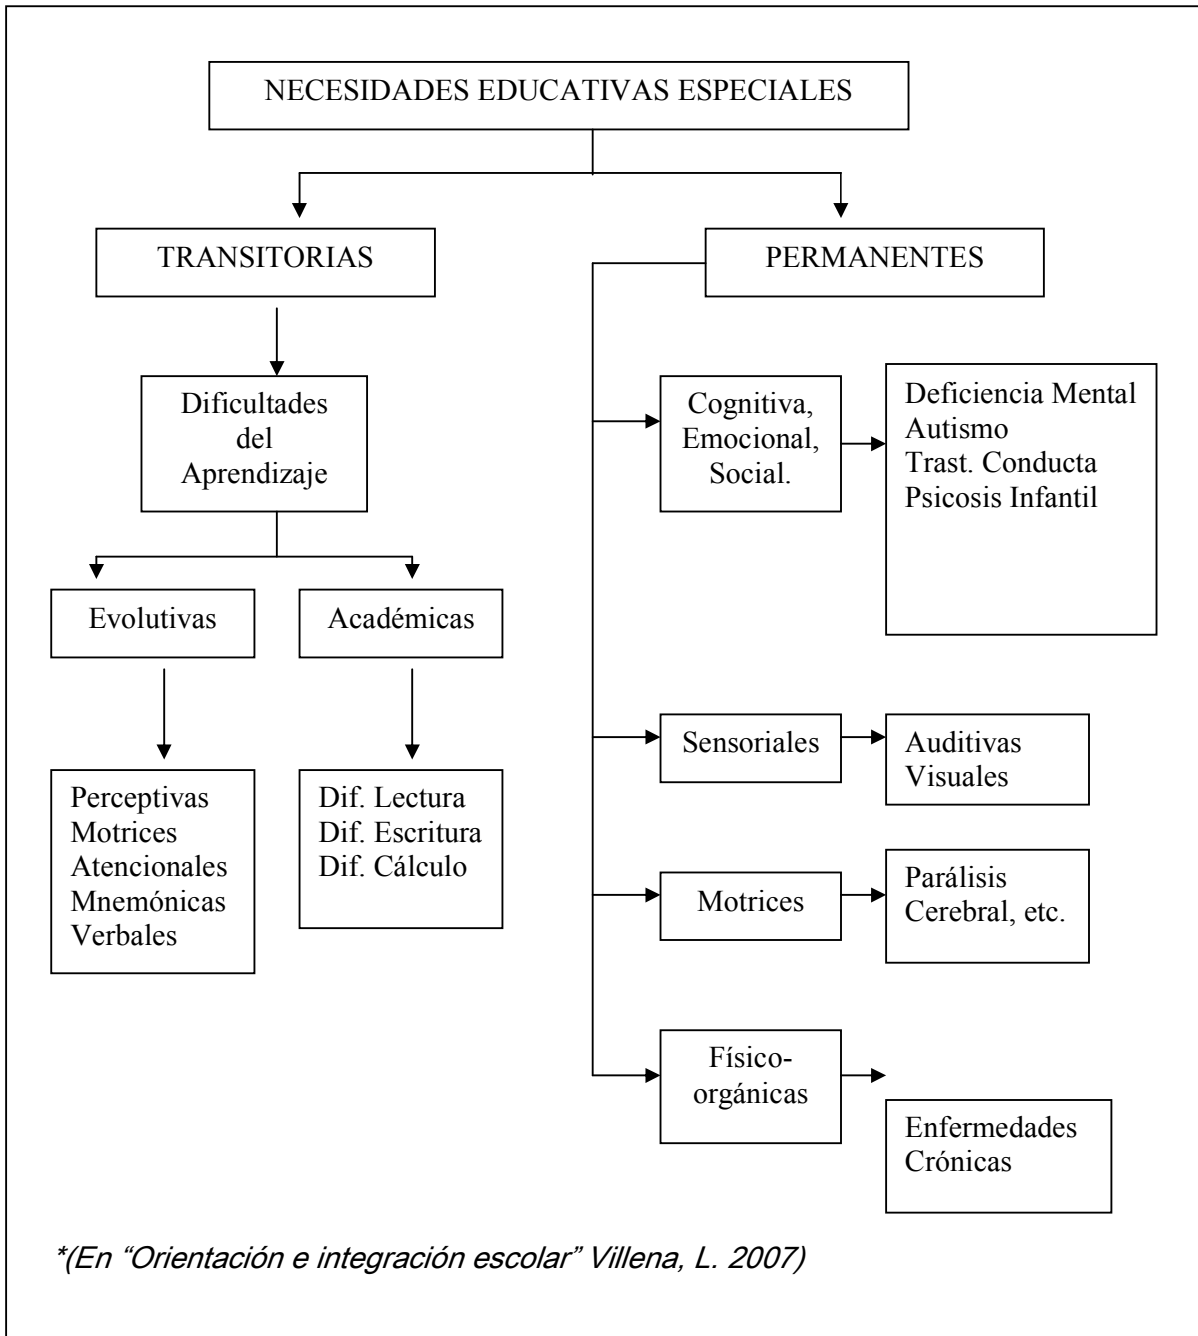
NECESIDADES EDUCATIVAS ESPECIALES

TRANSITORIAS

PERMANENTES

Dificultades del Aprendizaje

Evolutivas

Académicas

Perceptivas
Motrices
Atencionales
Mnemónicas
Verbales

Dif. Lectura
Dif. Escritura
Dif. Cálculo

Cognitiva, Emocional, Social.

Deficiencia Mental
Autismo
Trast. Conducta
Psicosis Infantil

Sensoriales

Auditivas
Visuales

Motrices

Parálisis Cerebral, etc.

Físico-orgánicas

Enfermedades Crónicas

*(En "Orientación e integración escolar" Villena, L. 2007)